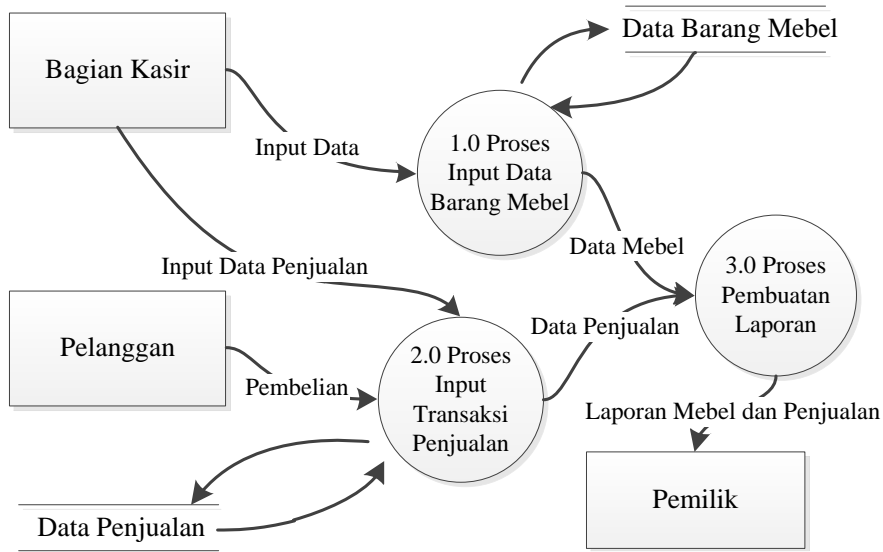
Bagian Kasir

Data Barang Mebel

Input Data

1.0 Proses Input Data Barang Mebel

Data Mebel

3.0 Proses Pembuatan Laporan

Input Data Penjualan

Data Penjualan

Pelanggan

2.0 Proses Input Transaksi Penjualan

Pembelian

Laporan Mebel dan Penjualan

Pemilik

Data Penjualan